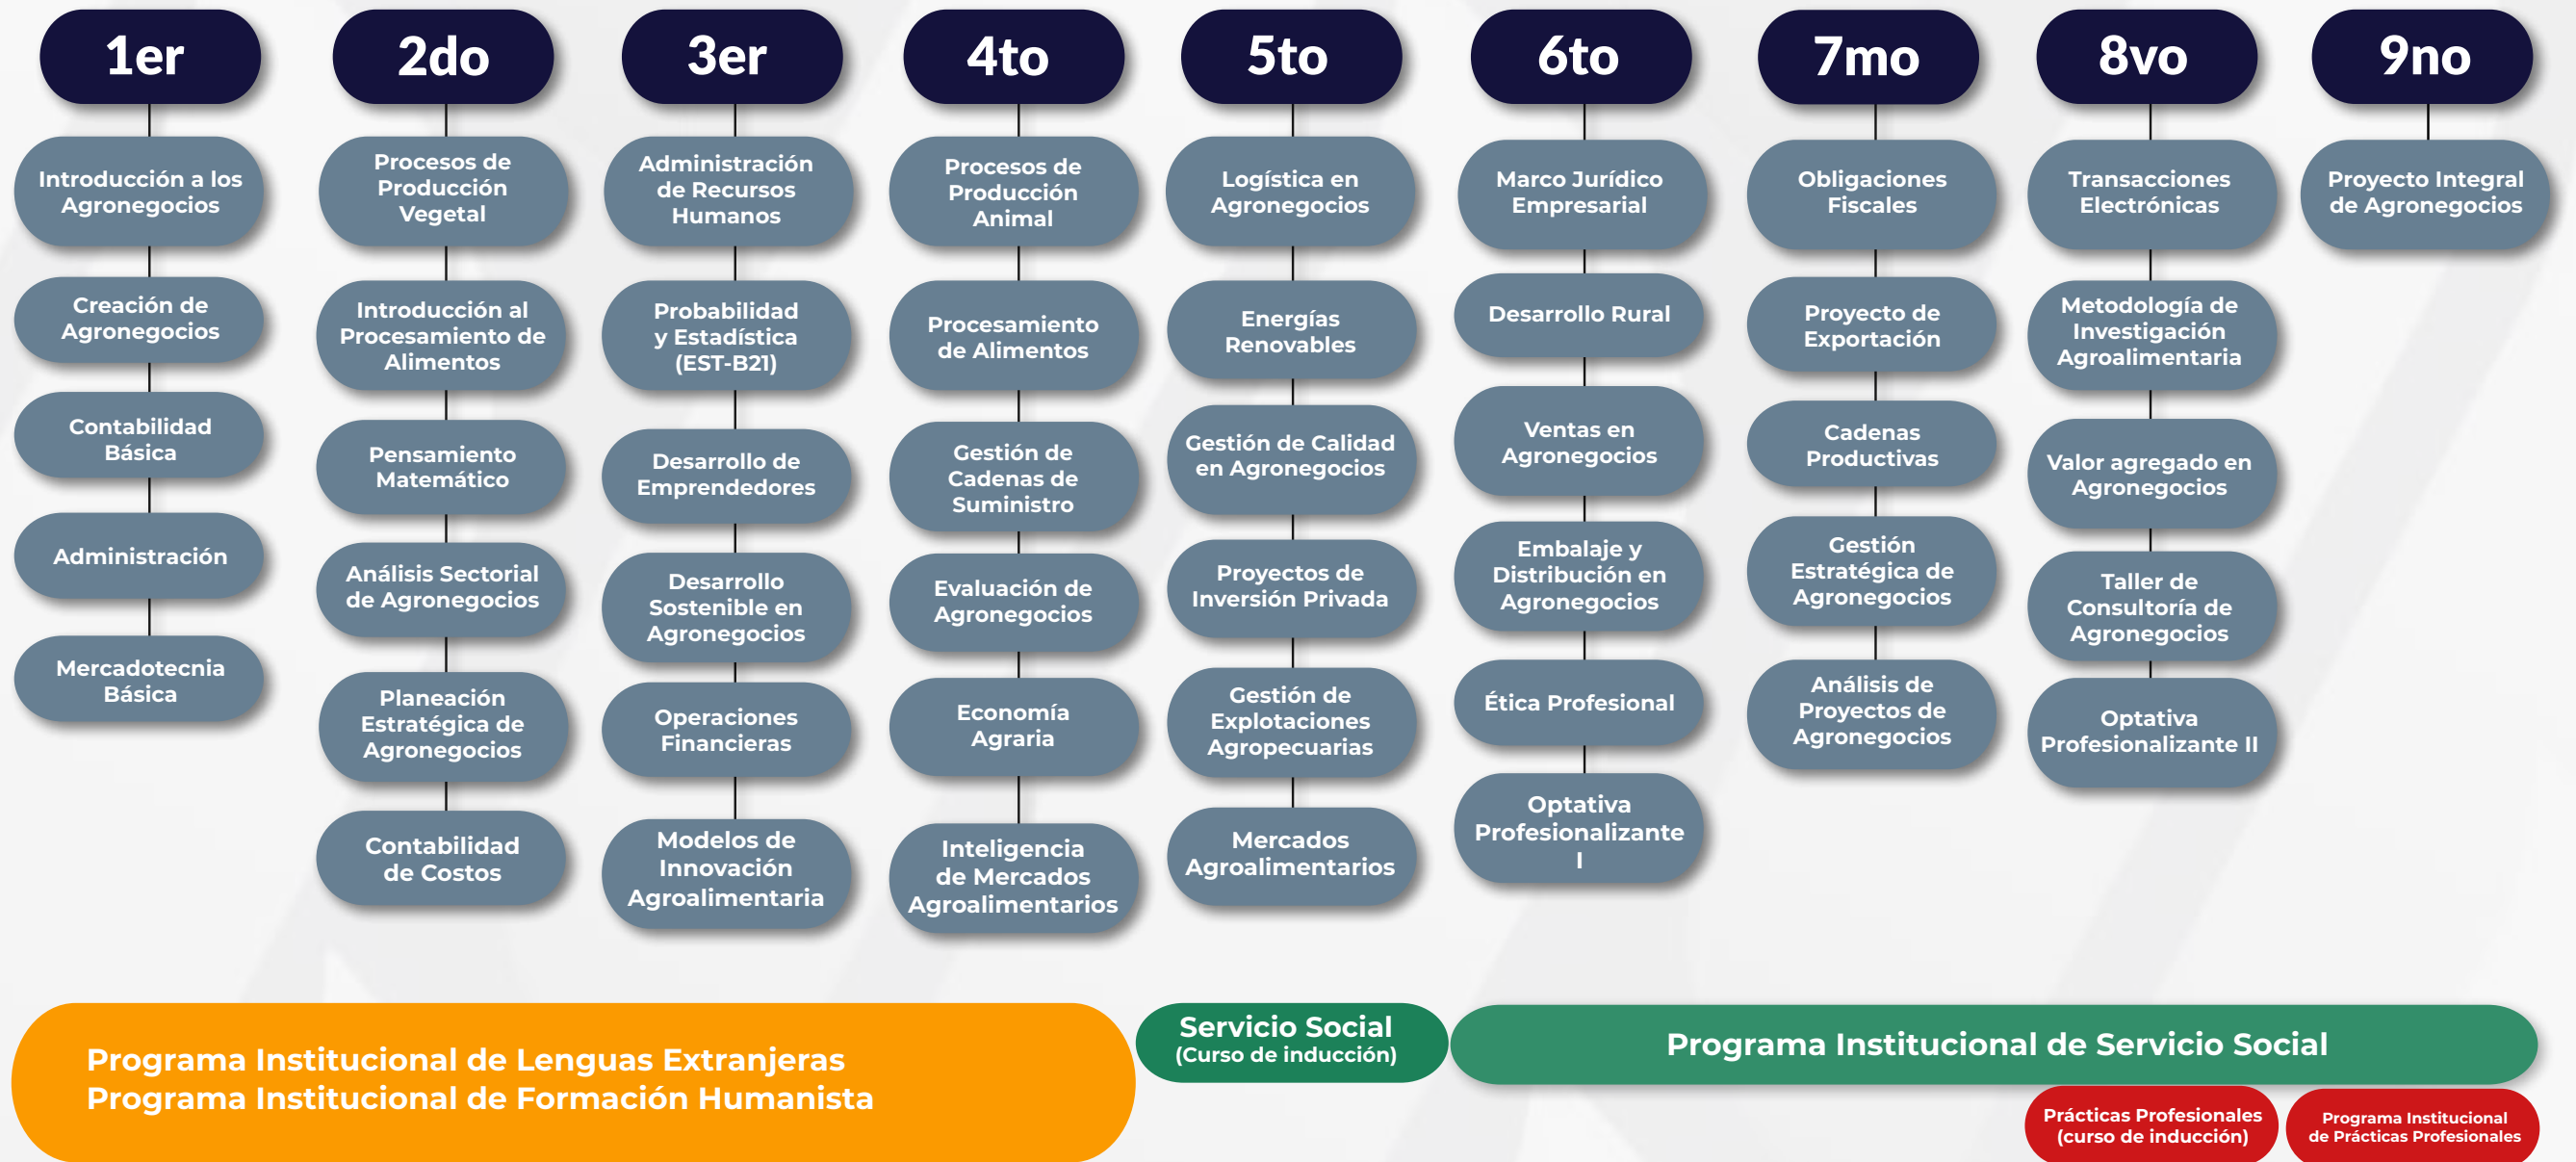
1er

Introducción a los Agronegocios

Creación de Agronegocios

Contabilidad Básica

Administración

Mercadotecnia Básica

2do

Procesos de Producción Vegetal

Introducción al Procesamiento de Alimentos

Pensamiento Matemático

Análisis Sectorial de Agronegocios

Planeación Estratégica de Agronegocios

Contabilidad de Costos

3er

Administración de Recursos Humanos

Probabilidad y Estadística (EST-B21)

Desarrollo de Emprendedores

Desarrollo Sostenible en Agronegocios

Operaciones Financieras

Modelos de Innovación Agroalimentaria

4to

Procesos de Producción Animal

Procesamiento de Alimentos

Gestión de Cadenas de Suministro

Evaluación de Agronegocios

Economía Agraria

Inteligencia de Mercados Agroalimentarios

5to

Logística en Agronegocios

Energías Renovables

Gestión de Calidad en Agronegocios

Proyectos de Inversión Privada

Gestión de Explotaciones Agropecuarias

Mercados Agroalimentarios

6to

Marco Jurídico Empresarial

Desarrollo Rural

Ventas en Agronegocios

Embalaje y Distribución en Agronegocios

Ética Profesional

Optativa Profesionalizante I

7mo

Obligaciones Fiscales

Proyecto de Exportación

Cadenas Productivas

Gestión Estratégica de Agronegocios

Análisis de Proyectos de Agronegocios

8vo

Transacciones Electrónicas

Metodología de Investigación Agroalimentaria

Valor agregado en Agronegocios

Taller de Consultoría de Agronegocios

Optativa Profesionalizante II

9no

Proyecto Integral de Agronegocios

Programa Institucional de Lenguas Extranjeras
Programa Institucional de Formación Humanista

Servicio Social
(Curso de inducción)

Programa Institucional de Servicio Social

Prácticas Profesionales
(curso de inducción)

Programa Institucional
de Prácticas Profesionales